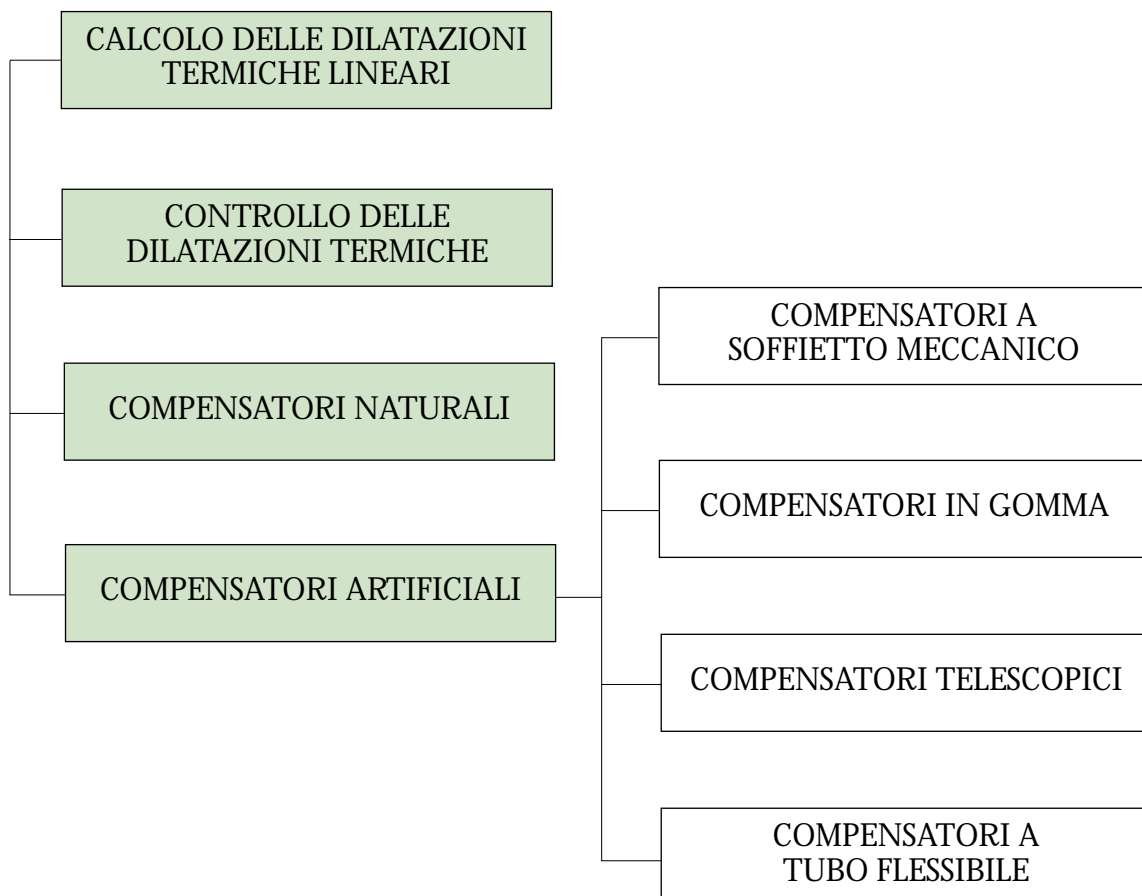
CALCOLO DELLE DILATAZIONI TERMICHE LINEARI

CONTROLLO DELLE DILATAZIONI TERMICHE

COMPENSATORI NATURALI

COMPENSATORI ARTIFICIALI

COMPENSATORI A SOFFIETTO MECCANICO

COMPENSATORI IN GOMMA

COMPENSATORI TELESCOPICI

COMPENSATORI A TUBO FLESSIBILE